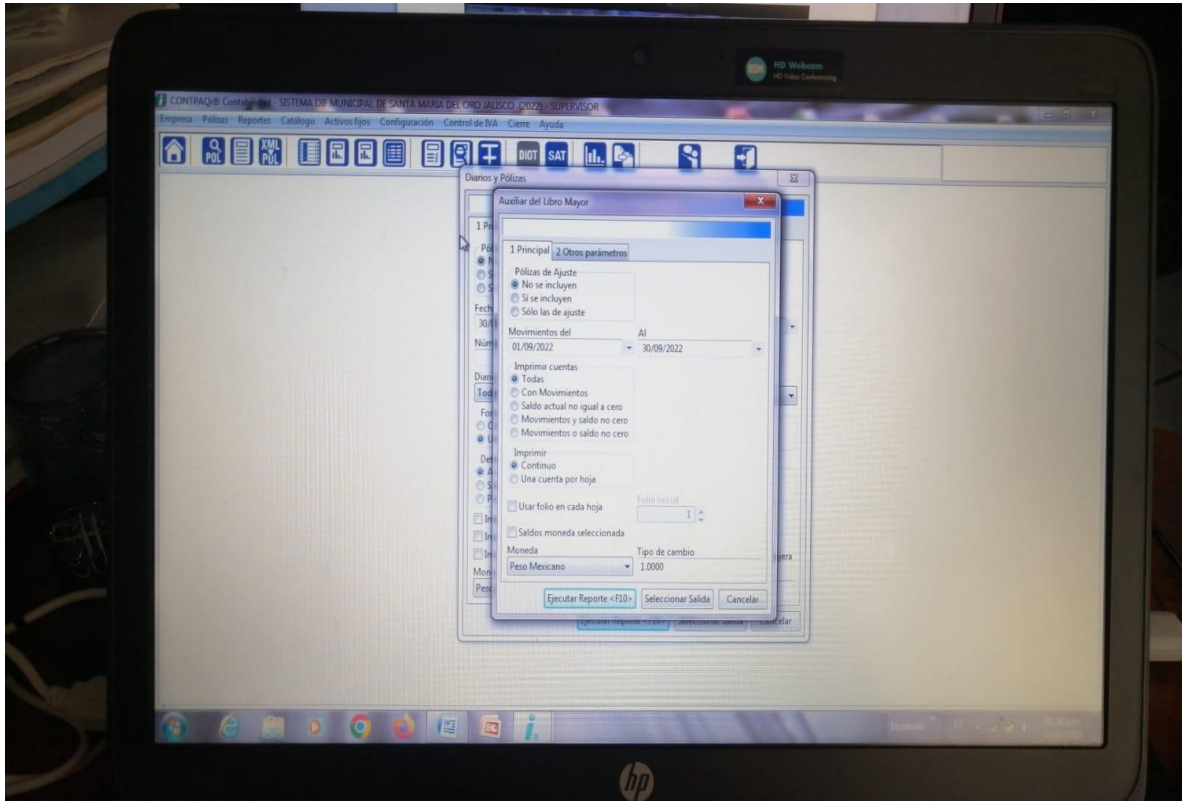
HD Webcam
HD Video Conferencing

CONTPAQi® Contabilidad - SISTEMA DIF MUNICIPAL DE SANTA MARIA DEL ORO JALISCO (2022) - SUPERVISOR

Empresa Pólizas Reportes Catálogo Activos fijos Configuración Control de IVA Cierre Ayuda

DIOT SAT

Diarios y Pólizas

Auxiliar del Libro Mayor

1 Principal 2 Otros parámetros

Pólizas de Ajuste
No se incluyen
Sí se incluyen
Sólo las de ajuste

Movimientos del
01/09/2022

Al
30/09/2022

Imprimir cuentas
Todas
Con Movimientos
Saldo actual no igual a cero
Movimientos y saldo no cero
Movimientos o saldo no cero

Imprimir
Continuo
Una cuenta por hoja

Usar folio en cada hoja

Folio inicial
1

Saldos moneda seleccionada

Moneda
Peso Mexicano

Tipo de cambio
1.0000

Ejecutar Reporte <F10> Seleccionar Salida Cancelar

Ejecutar Reporte <F10> Seleccionar Salida Cancelar

Escritorio

hp